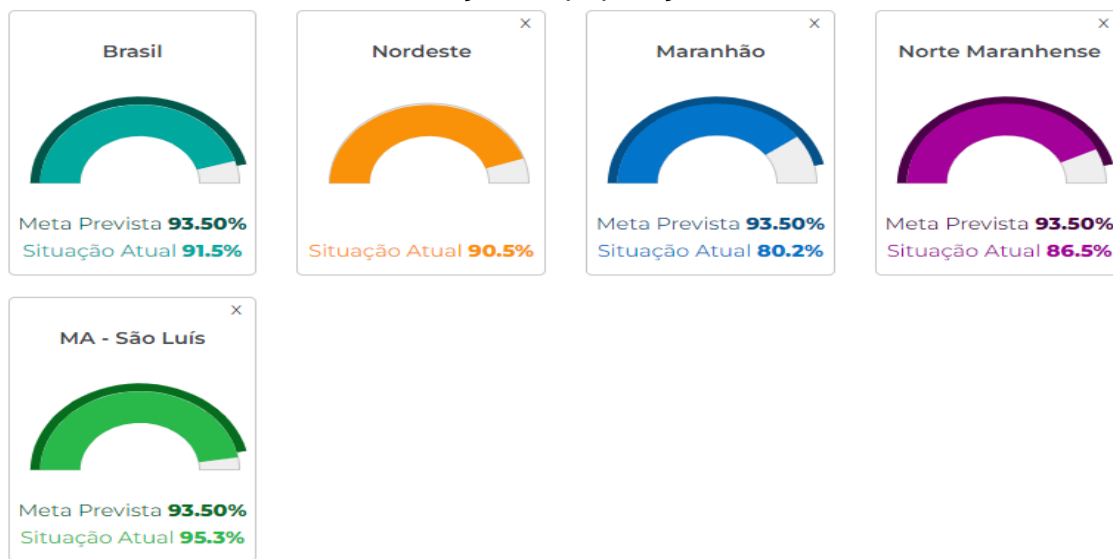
Brasil

Meta Prevista **93.50%**
Situação Atual **91.5%**

×
Nordeste

Situação Atual **90.5%**

×
Maranhão

Meta Prevista **93.50%**
Situação Atual **80.2%**

×
Norte Maranhense

Meta Prevista **93.50%**
Situação Atual **86.5%**

×
MA - São Luís

Meta Prevista **93.50%**
Situação Atual **95.3%**